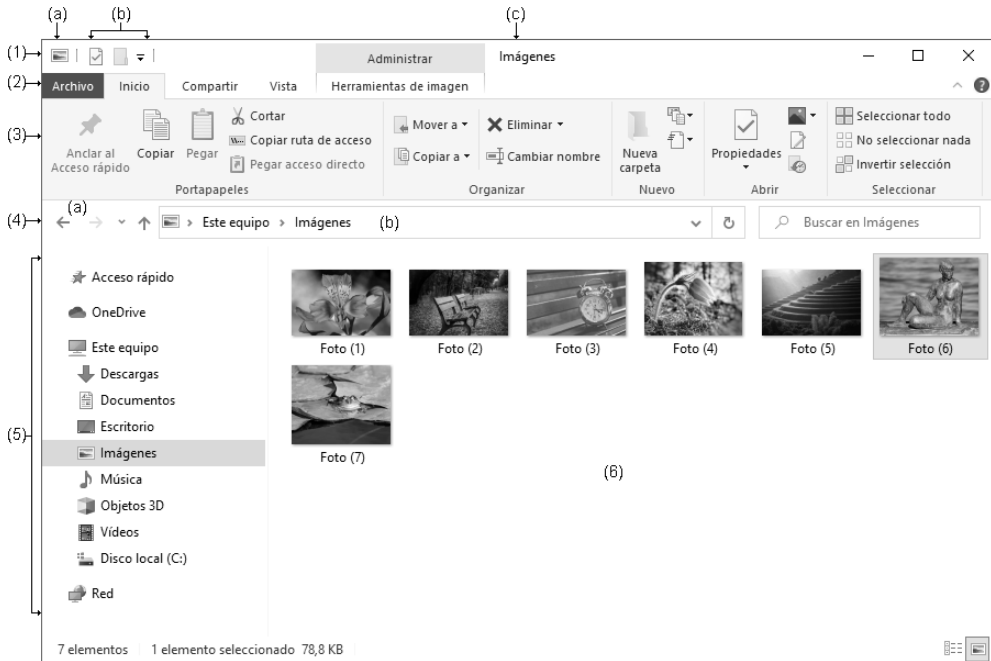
(a) (b) (c)

(1) Administrar Imágenes

(2) Archivo Inicio Compartir Vista Herramientas de imagen

(3) Anclar al Acceso rápido Copiar Pegar Cortar Copiar ruta de acceso Pegar acceso directo Portapapeles Mover a Copiar a Eliminar Cambiar nombre Organizar Nueva carpeta Nuevo Propiedades Abrir Seleccionar todo No seleccionar nada Invertir selección Seleccionar

(4) (a) Este equipo > Imágenes (b) Buscar en Imágenes

(5) Acceso rápido OneDrive Este equipo Descargas Documentos Escritorio Imágenes Música Objetos 3D Vídeos Disco local (C:) Red

Foto (1) Foto (2) Foto (3) Foto (4) Foto (5) Foto (6) Foto (7)

(6)

7 elementos 1 elemento seleccionado 78,8 KB